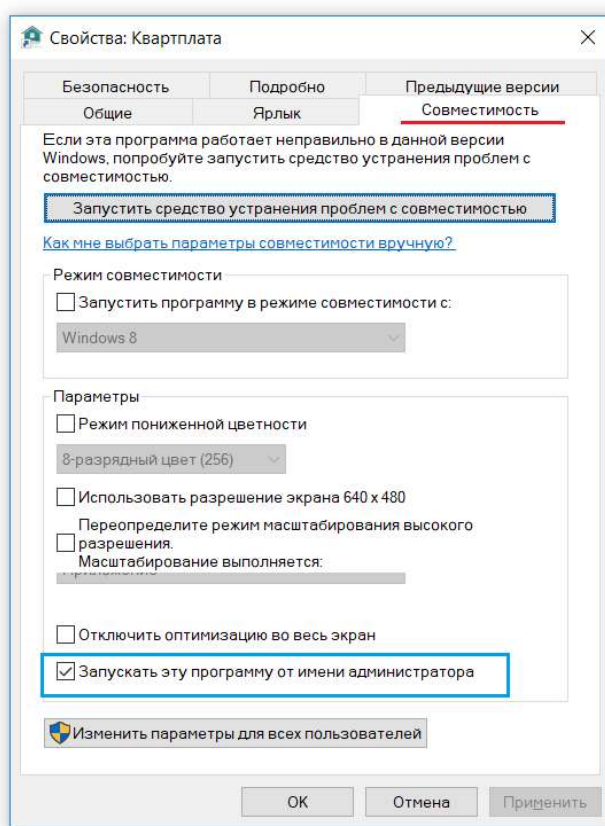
Свойства: Квартплата

×

Безопасность
Подробно
Предыдущие версии
Общие
Ярлык
Совместимость

Если эта программа работает неправильно в данной версии Windows, попробуйте запустить средство устранения проблем с совместимостью.

Запустить средство устранения проблем с совместимостью

Как мне выбрать параметры совместимости вручную?

Режим совместимости

Запустить программу в режиме совместимости с:

Windows 8

Параметры

Режим пониженной цветности

8-разрядный цвет (256)

Использовать разрешение экрана 640 x 480

Переопределите режим масштабирования высокого разрешения.
Масштабирование выполняется:

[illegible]

Отключить оптимизацию во весь экран

Запускать эту программу от имени администратора

Изменить параметры для всех пользователей

OK
Отмена
Применить